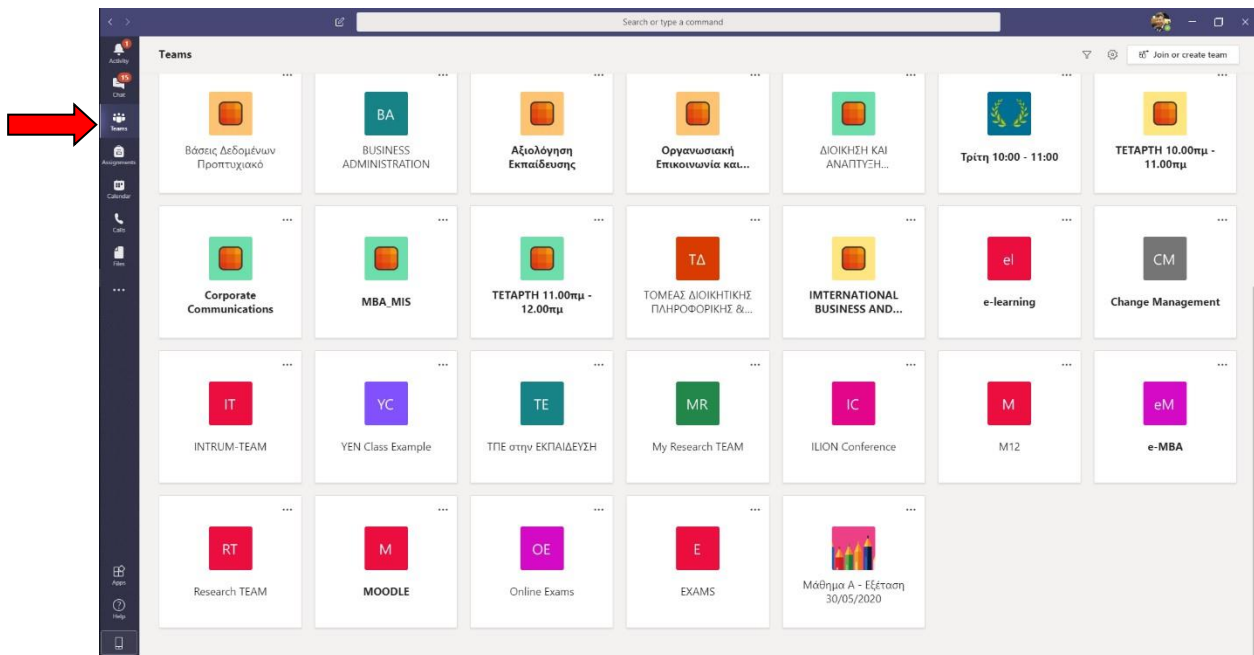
Search or type a command

Activity
15
Chat
Teams
Assignments
Calendar
Calls
Files
...
Apps
Help

Teams

Join or create team

Βάσεις Δεδομένων Προπτυχιακό

BA
BUSINESS ADMINISTRATION

Αξιολόγηση Εκπαίδευσης

Οργανωσιακή Επικοινωνία και...

ΔΙΟΙΚΗΣΗ ΚΑΙ ΑΝΑΠΤΥΞΗ...

Τρίτη 10:00 - 11:00

ΤΕΤΑΡΤΗ 10.00πμ - 11.00πμ

Corporate Communications

MBA_MIS

ΤΕΤΑΡΤΗ 11.00πμ - 12.00πμ

ΤΔ
ΤΟΜΕΑΣ ΔΙΟΙΚΗΤΙΚΗΣ ΠΛΗΡΟΦΟΡΙΚΗΣ &...

IMTERNATIONAL BUSINESS AND...

el
e-learning

CM
Change Management

IT
INTRUM-TEAM

YC
YEN Class Example

TE
ΤΠΕ στην ΕΚΠΑΙΔΕΥΣΗ

MR
My Research TEAM

IC
ILION Conference

M
M12

eM
e-MBA

RT
Research TEAM

M
MOODLE

OE
Online Exams

E
EXAMS

Μάθημα Α - Εξέταση 30/05/2020